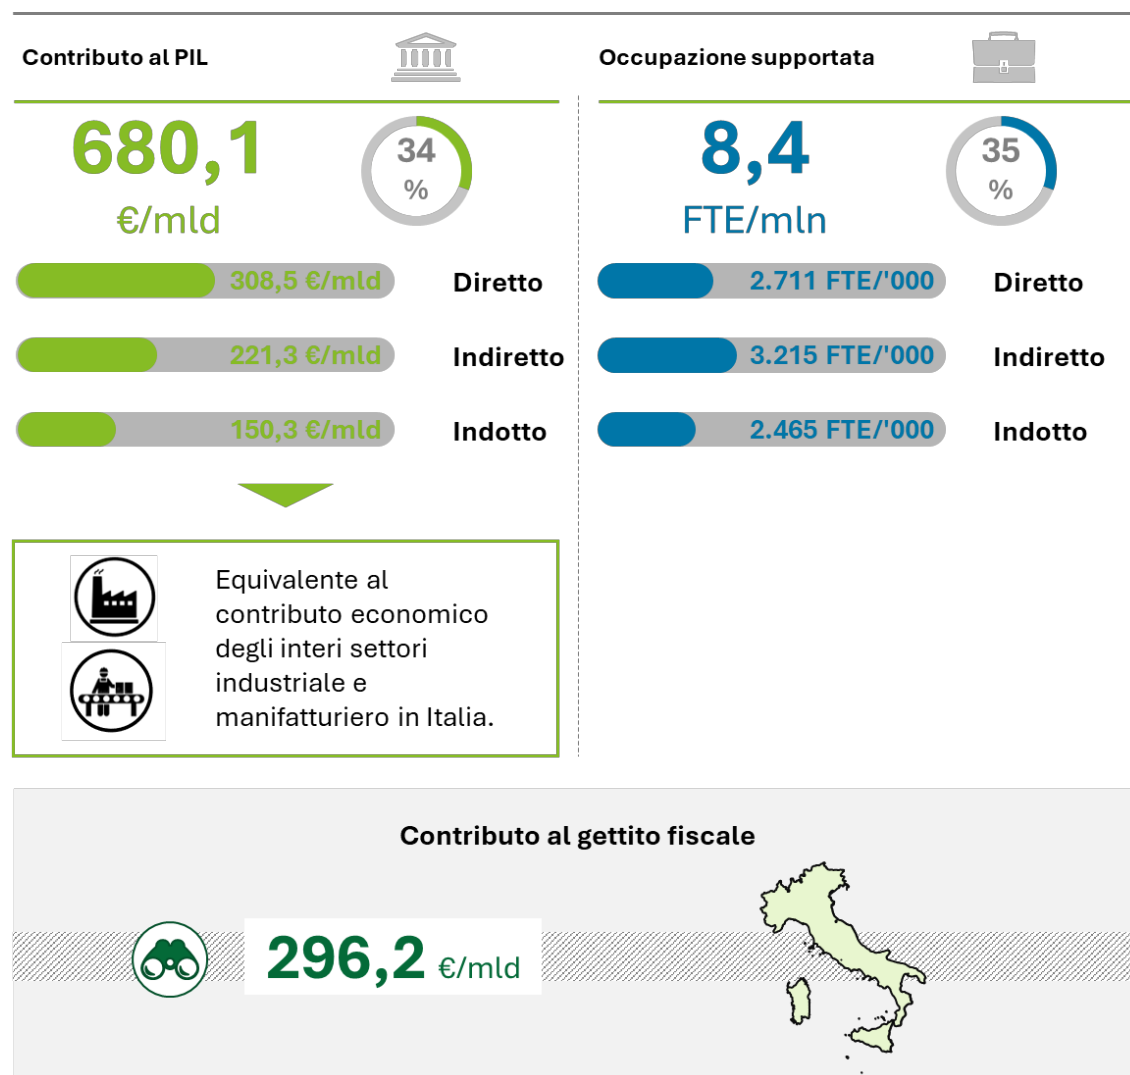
Contributo al PIL

680,1
€/mld

34 %

308,5 €/mld Diretto

221,3 €/mld Indiretto

150,3 €/mld Indotto

Equivalente al contributo economico degli interi settori industriale e manifatturiero in Italia.

Occupazione supportata

8,4
FTE/mln

35 %

2.711 FTE/'000 Diretto

3.215 FTE/'000 Indiretto

2.465 FTE/'000 Indotto

Contributo al gettito fiscale

296,2 €/mld